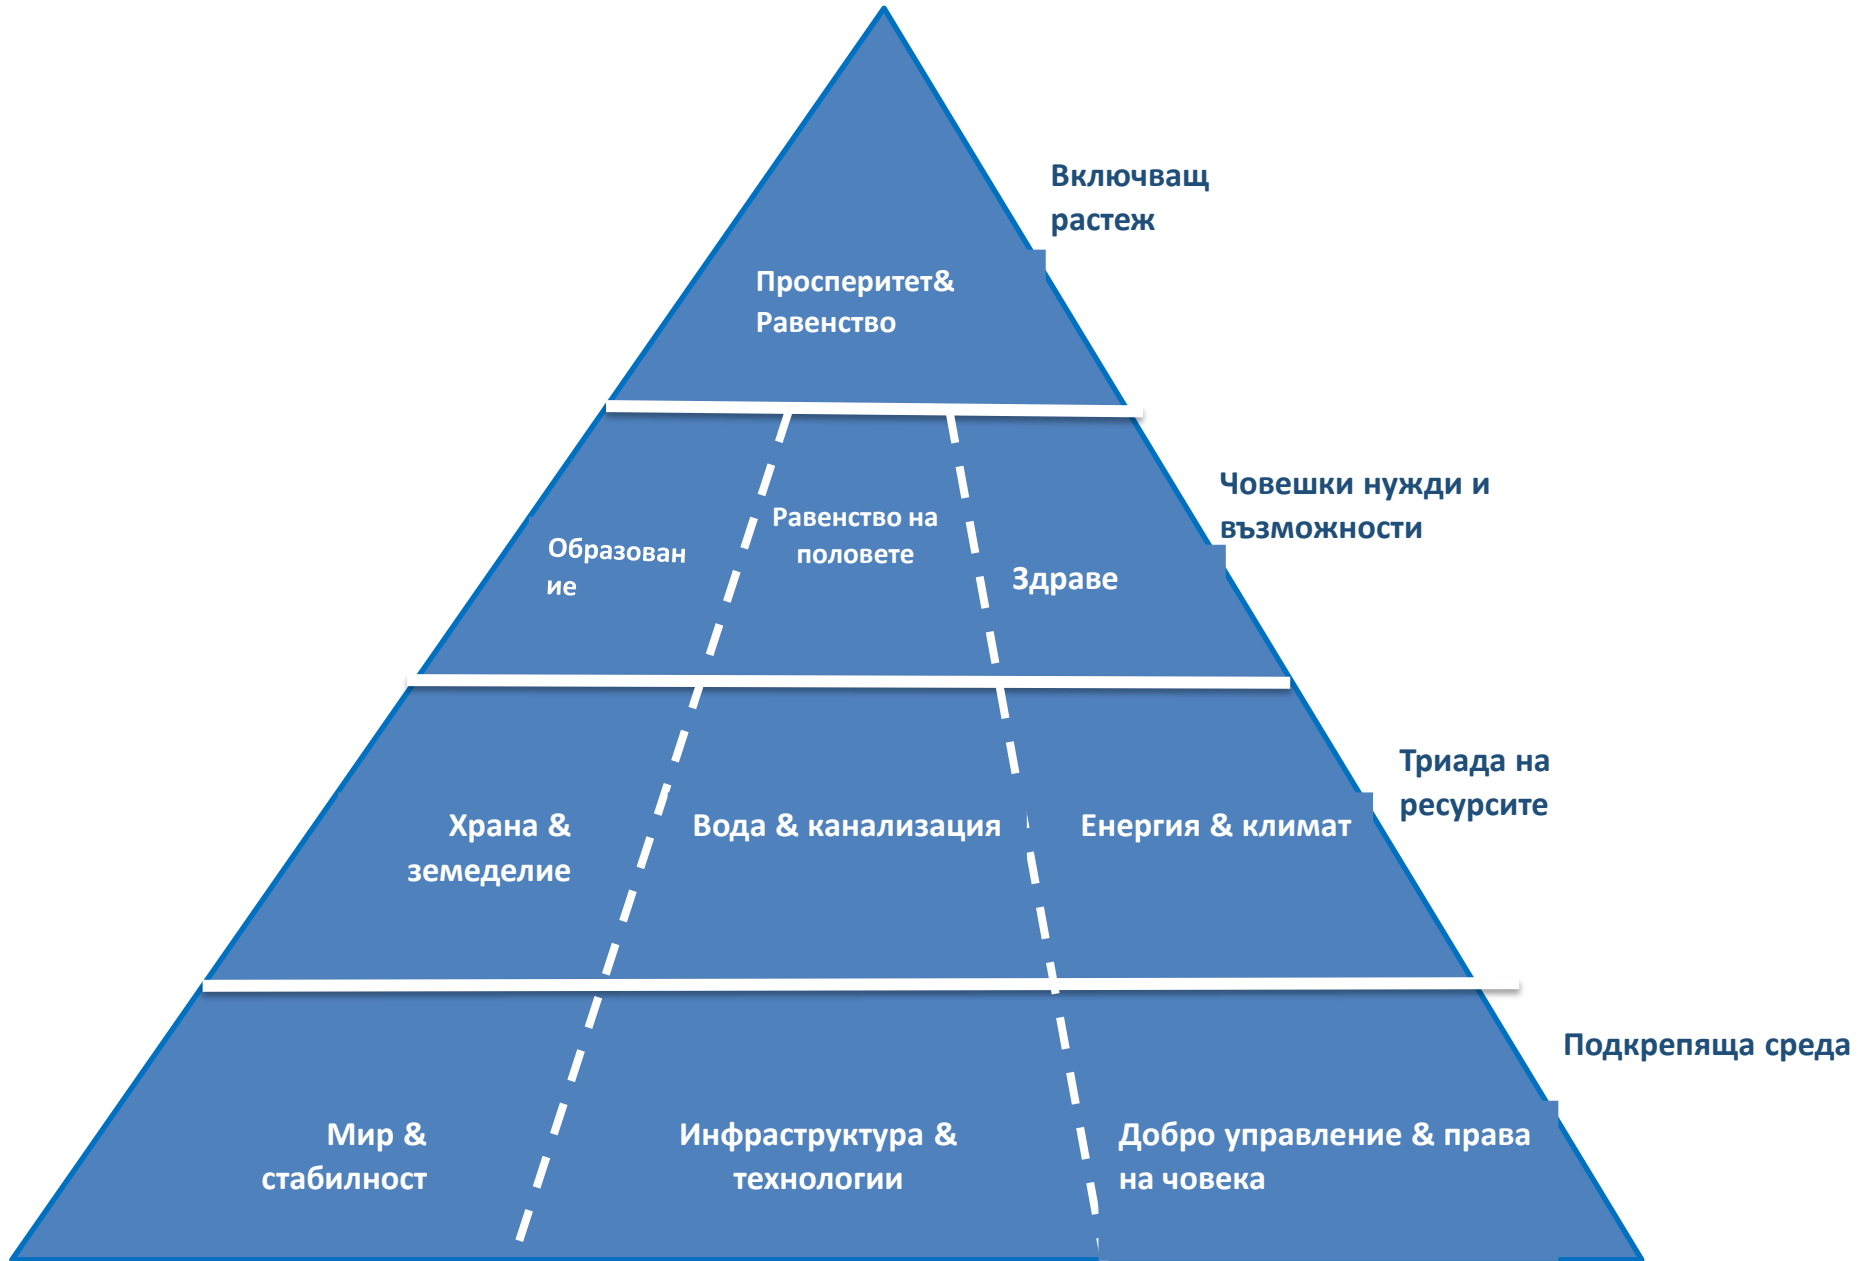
Включващ растеж

Просперитет& Равенство

Човешки нужди и възможности

Образован ие

Равенство на половете

Здраве

Триада на ресурсите

Храна & земеделие

Вода & канализация

Енергия & климат

Подкрепяща среда

Мир & стабилност

Инфраструктура & технологии

Добро управление & права на човека